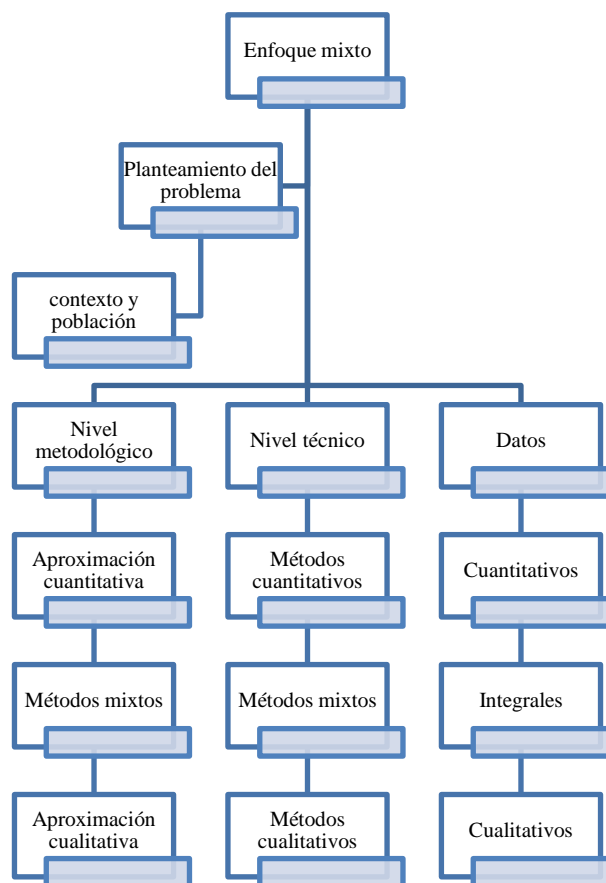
Enfoque mixto

Planteamiento del problema

contexto y población

Nivel metodológico

Nivel técnico

Datos

Aproximación cuantitativa

Métodos cuantitativos

Cuantitativos

Métodos mixtos

Métodos mixtos

Integrales

Aproximación cualitativa

Métodos cualitativos

Cualitativos